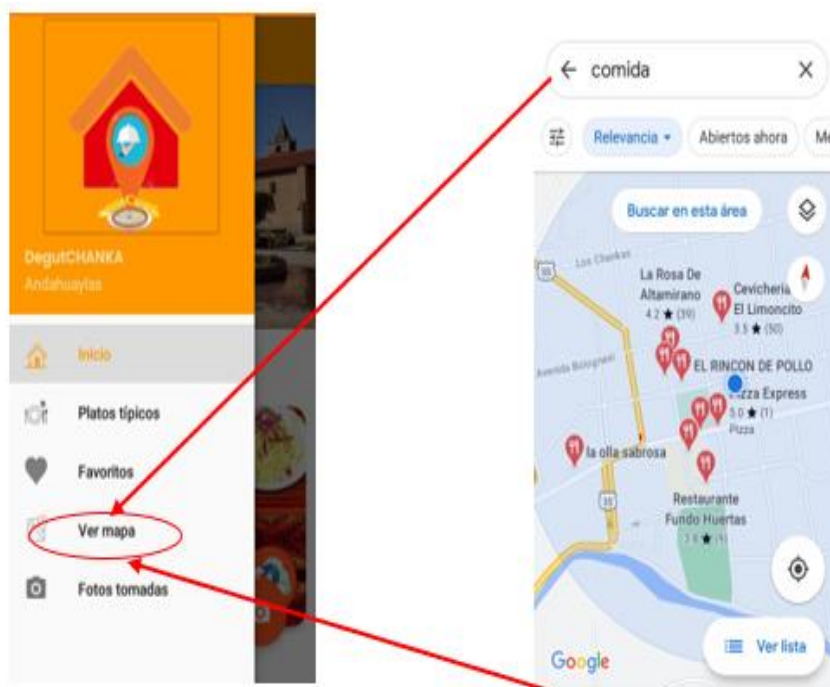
DegutCHANKA
Andahuaylas

Inicio
Platos típicos
Favoritos
Ver mapa
Fotos tomadas

← comida ×

Relevancia ▾ Abiertos ahora Me

Buscar en esta área

Los Chankas
La Rosa De Altamirano
4.2 ★ (39)
Cevicheria El Limoncito
3.5 ★ (50)
EL RINCON DE POLLO
Avenida Bolognesi
Pizza Express
5.0 ★ (1)
Pizza
la olla sabrosa
Restaurante Fundo Huertas
3.8 ★ (9)
35

Google
Ver lista